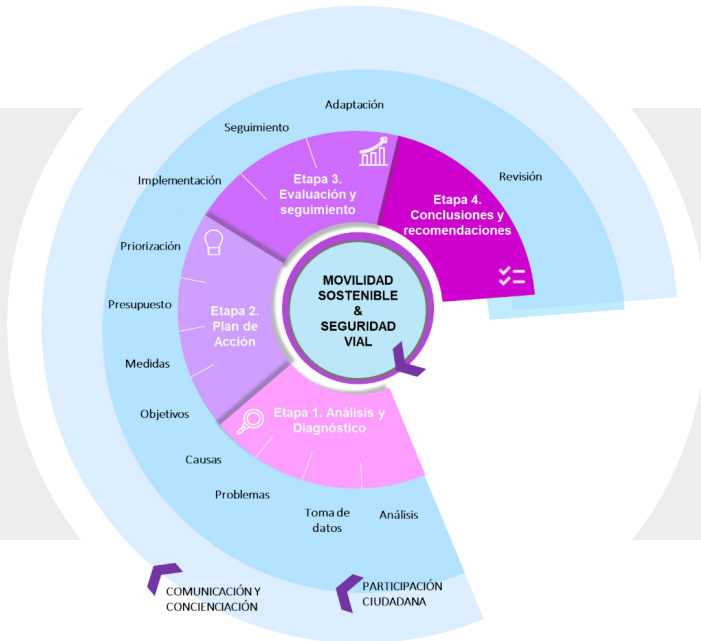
MOVILIDAD SOSTENIBLE & SEGURIDAD VIAL

Etapa 1. Análisis y Diagnóstico

Etapa 2. Plan de Acción

Etapa 3. Evaluación y seguimiento

Etapa 4. Conclusiones y recomendaciones

Adaptación

Seguimiento

Revisión

Implementación

Priorización

Presupuesto

Medidas

Objetivos

Causas

Problemas

Toma de datos

Análisis

COMUNICACIÓN Y CONCIENCIACIÓN

PARTICIPACIÓN CIUDADANA